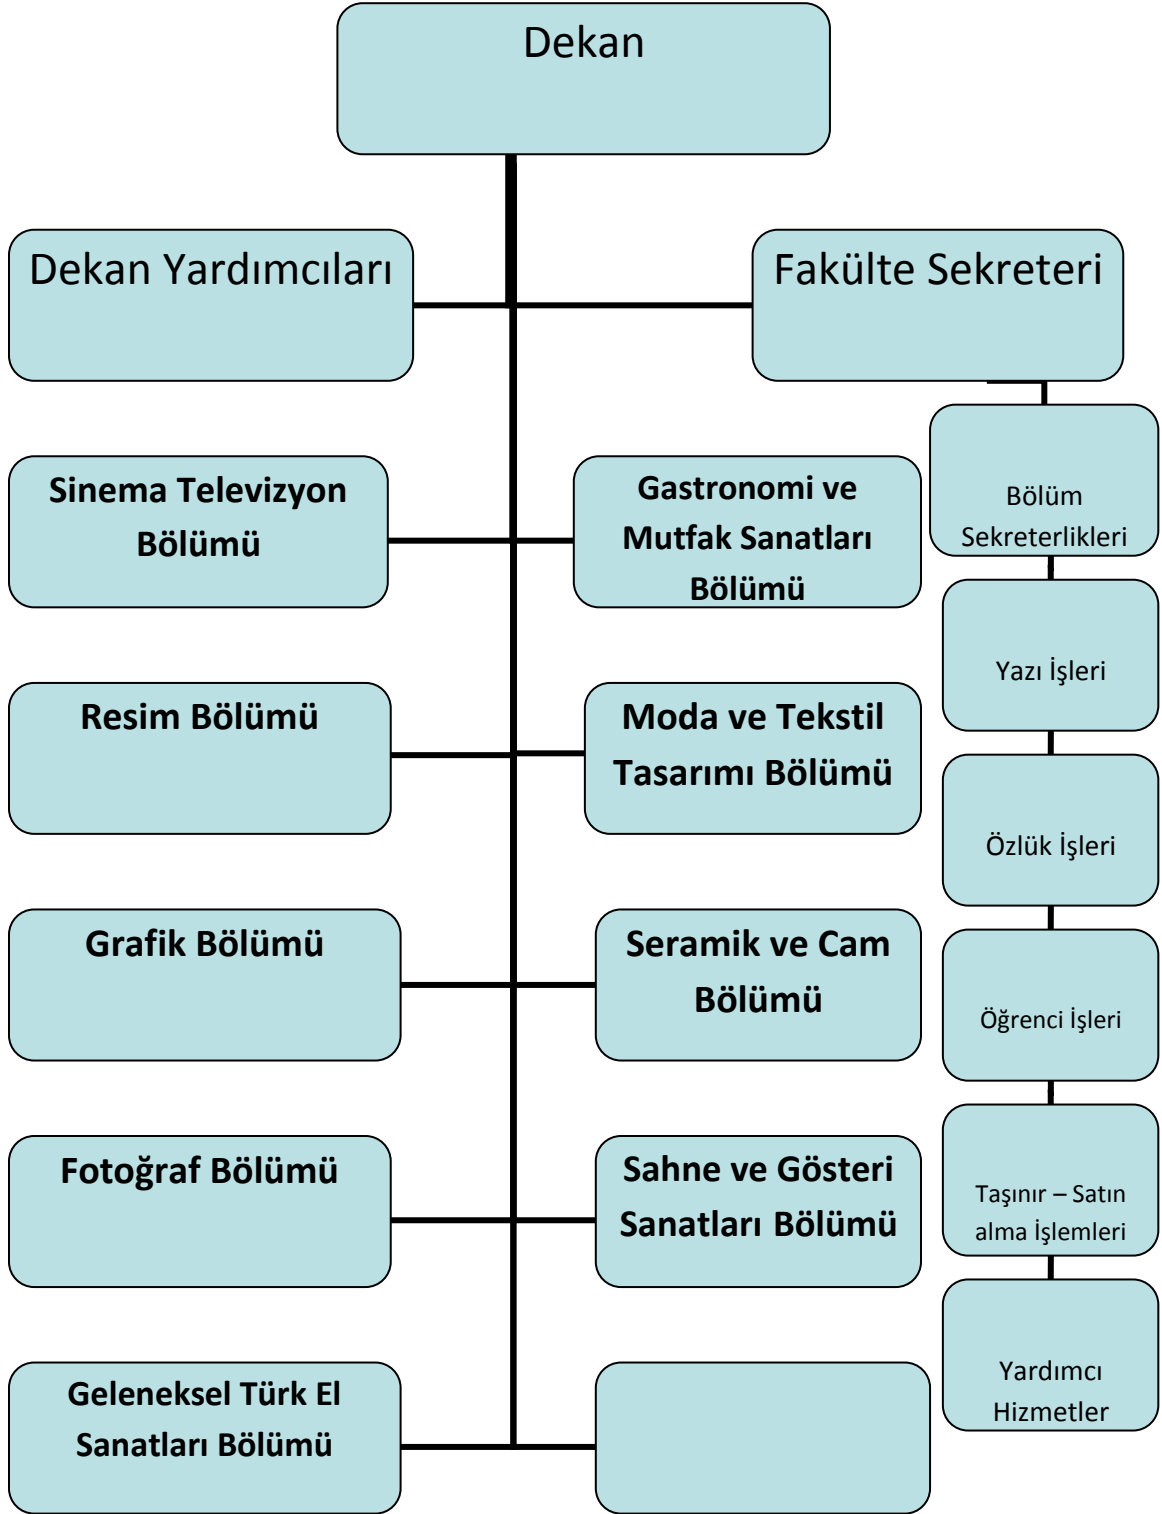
Dekan

Dekan Yardımcıları

Fakülte Sekreteri

Bölüm Sekreterlikleri

Sinema Televizyon Bölümü

Gastronomi ve Mutfak Sanatları Bölümü

Yazı İşleri

Resim Bölümü

Moda ve Tekstil Tasarımı Bölümü

Özlük İşleri

Grafik Bölümü

Seramik ve Cam Bölümü

Öğrenci İşleri

Fotoğraf Bölümü

Sahne ve Gösteri Sanatları Bölümü

Taşınır – Satın alma İşlemleri

Geleneksel Türk El Sanatları Bölümü

Yardımcı Hizmetler